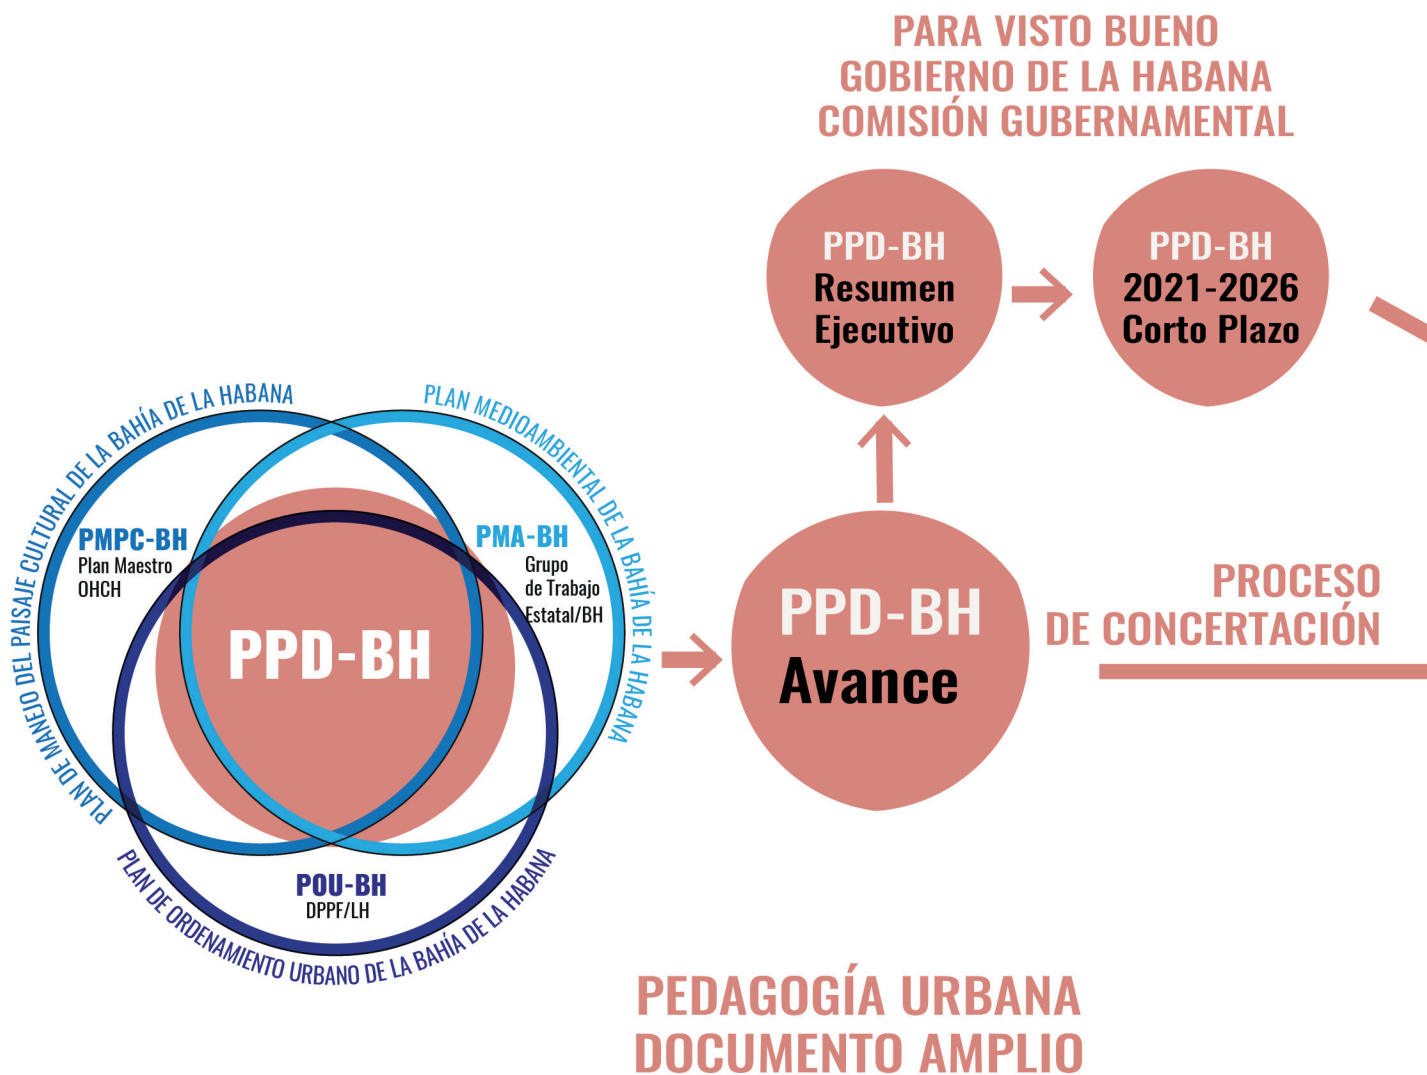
PARA VISTO BUENO
GOBIERNO DE LA HABANA
COMISIÓN GUBERNAMENTAL

PPD-BH
Resumen
Ejecutivo

PPD-BH
2021-2026
Corto Plazo

PLAN DE MANEJO DEL PAISAJE CULTURAL DE LA BAHÍA DE LA HABANA

PLAN MEDIOAMBIENTAL DE LA BAHÍA DE LA HABANA

PMPC-BH
Plan Maestro
OHCH

PMA-BH
Grupo
de Trabajo
Estatal/BH

PPD-BH

POU-BH
DPPF/LH

PLAN DE ORDENAMIENTO URBANO DE LA BAHÍA DE LA HABANA

PPD-BH
Avance

PROCESO
DE CONCERTACIÓN

PEDAGOGÍA URBANA
DOCUMENTO AMPLIO